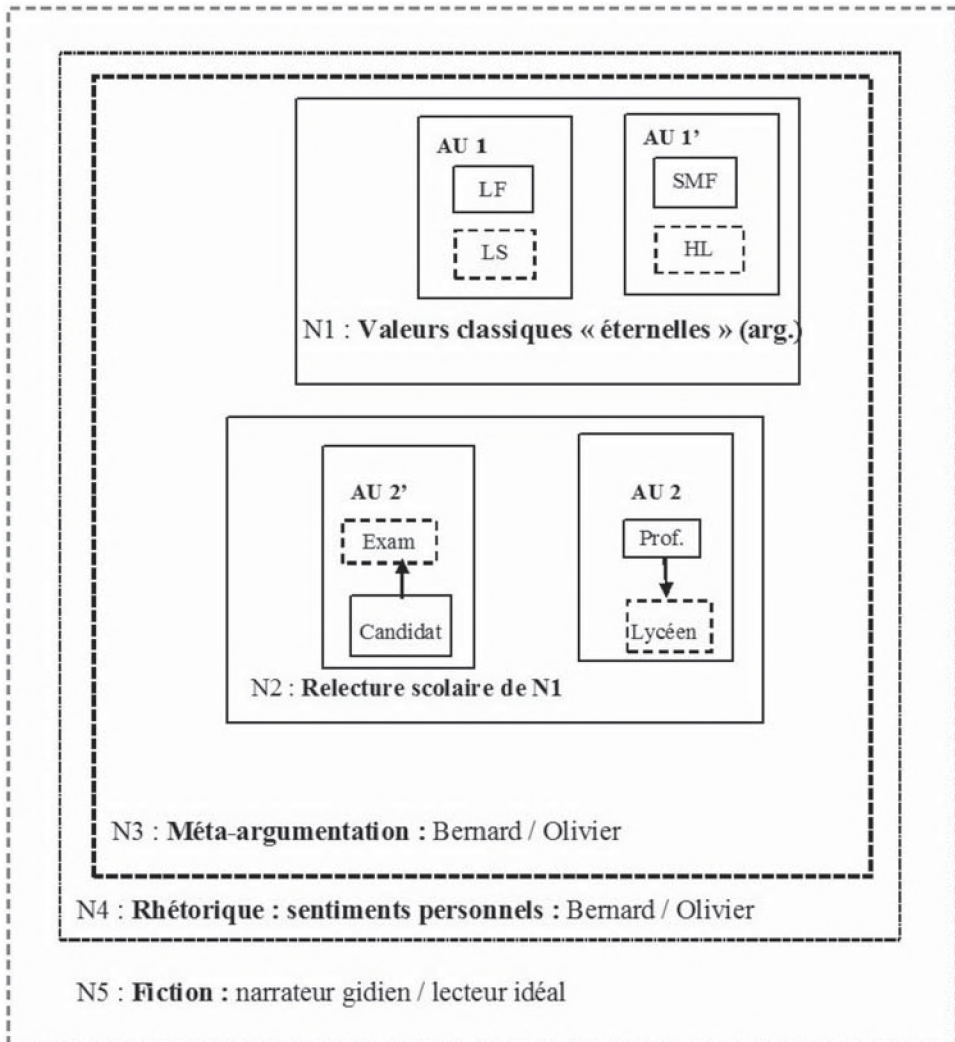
AU 1

LF

LS

AU 1'

SMF

HL

N1 : **Valeurs classiques « éternelles » (arg.)**

AU 2'

Exam

Candidat

AU 2

Prof.

Lycéen

N2 : **Relecture scolaire de N1**

N3 : **Méta-argumentation :** Bernard / Olivier

N4 : **Rhétorique : sentiments personnels :** Bernard / Olivier

N5 : **Fiction :** narrateur gidien / lecteur idéal